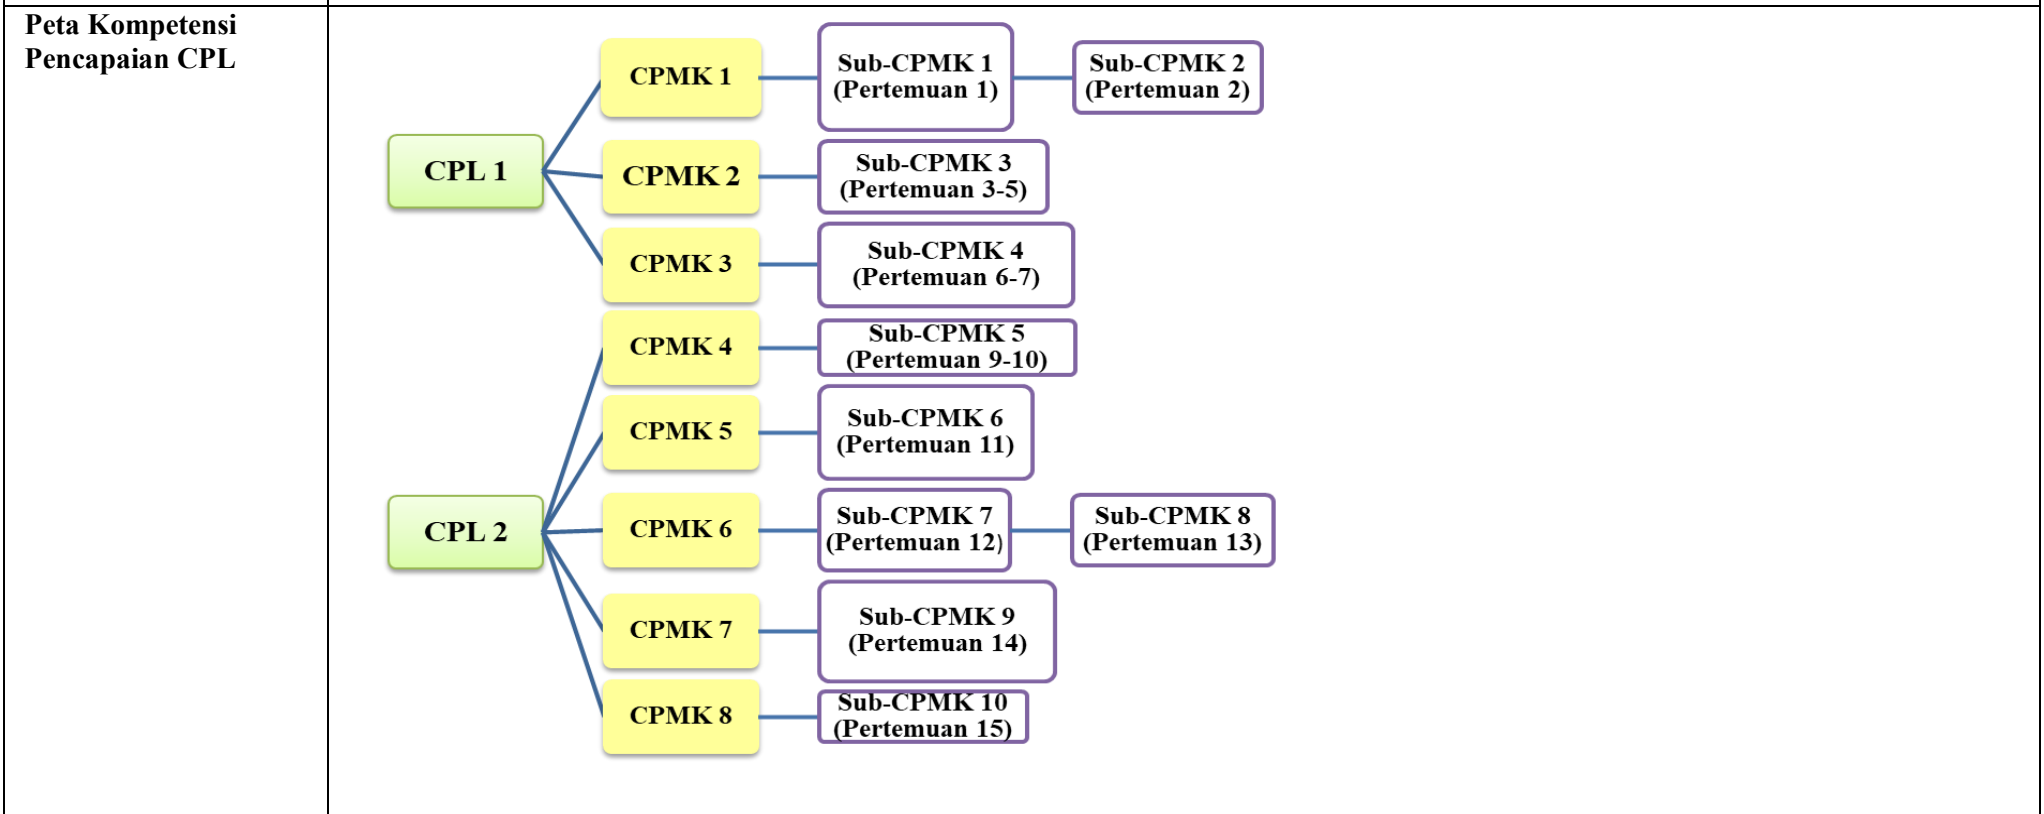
Peta Kompetensi Pencapaian CPL

CPL 1

CPMK 1

Sub-CPMK 1 (Pertemuan 1)

Sub-CPMK 2 (Pertemuan 2)

CPMK 2

Sub-CPMK 3 (Pertemuan 3-5)

CPMK 3

Sub-CPMK 4 (Pertemuan 6-7)

CPL 2

CPMK 4

Sub-CPMK 5 (Pertemuan 9-10)

CPMK 5

Sub-CPMK 6 (Pertemuan 11)

CPMK 6

Sub-CPMK 7 (Pertemuan 12)

Sub-CPMK 8 (Pertemuan 13)

CPMK 7

Sub-CPMK 9 (Pertemuan 14)

CPMK 8

Sub-CPMK 10 (Pertemuan 15)